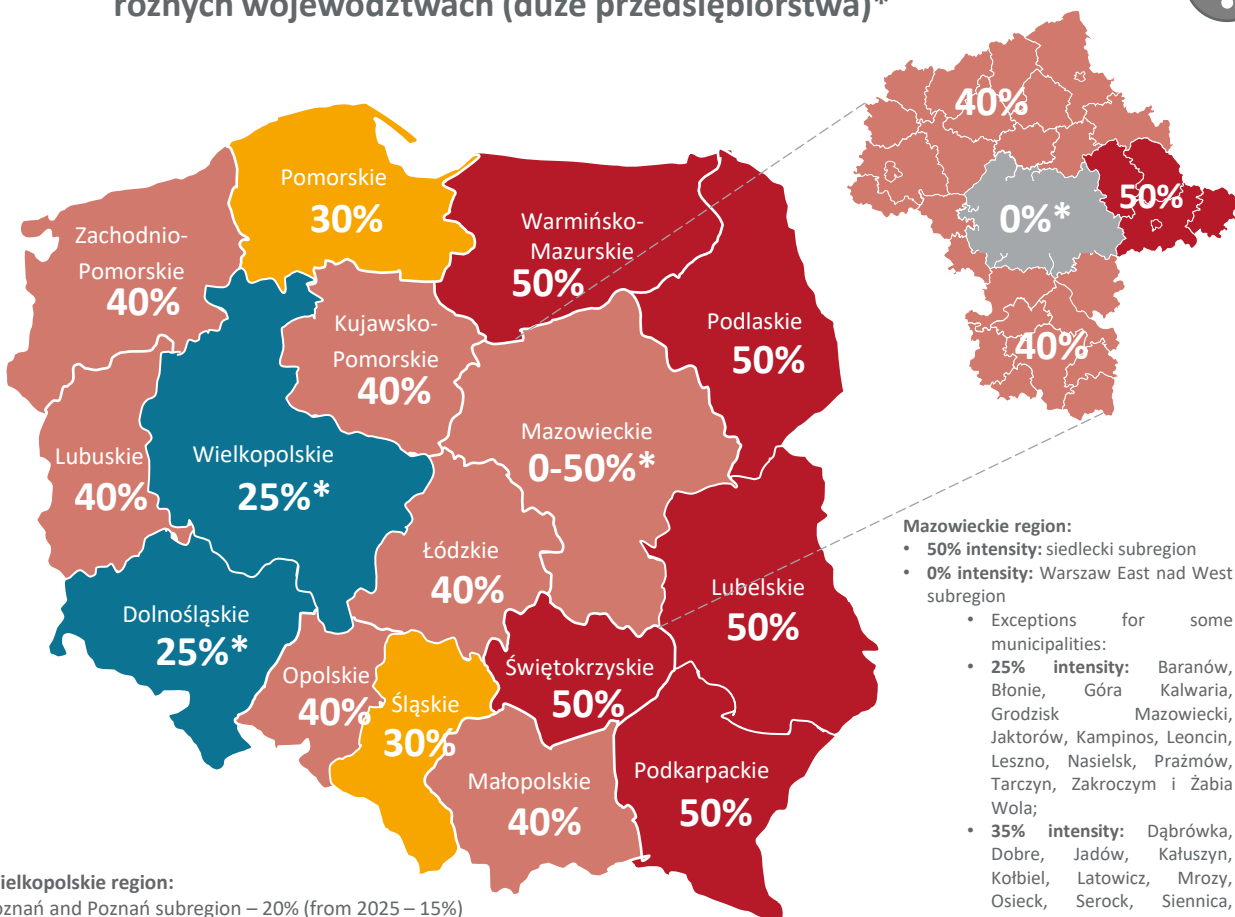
różnych województwach (duże przedsiębiorstwa)*

Pomorskie
30%

Zachodnio-Pomorskie
40%

Warmińsko-Mazurskie
50%

Kujawsko-Pomorskie
40%

Podlaskie
50%

Lubuskie
40%

Wielkopolskie
25%*

Mazowieckie
0-50%*

Łódzkie
40%

Dolnośląskie
25%*

Lubelskie
50%

Opolskie
40%

Śląskie
30%

Świętokrzyskie
50%

Małopolskie
40%

Podkarpackie
50%

40%
0%*
50%
40%

Mazowieckie region:
• 50% intensity: siedlecki subregion
• 0% intensity: Warszaw East nad West subregion
• Exceptions for some municipalities:
• 25% intensity: Baranów, Błonie, Góra Kalwaria, Grodzisk Mazowiecki, Jaktorów, Kampinos, Leoncin, Leszno, Nasielsk, Prażmów, Tarczyn, Zakroczym i Żabia Wola;
• 35% intensity: Dąbrówka, Dobre, Jadów, Kałuszyn, Kołbiel, Latowicz, Mrozy, Osieck, Serock, Siennica,

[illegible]ielkopolskie region:
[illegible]oznań and Poznań subregion – 20% (from 2025 – 15%)